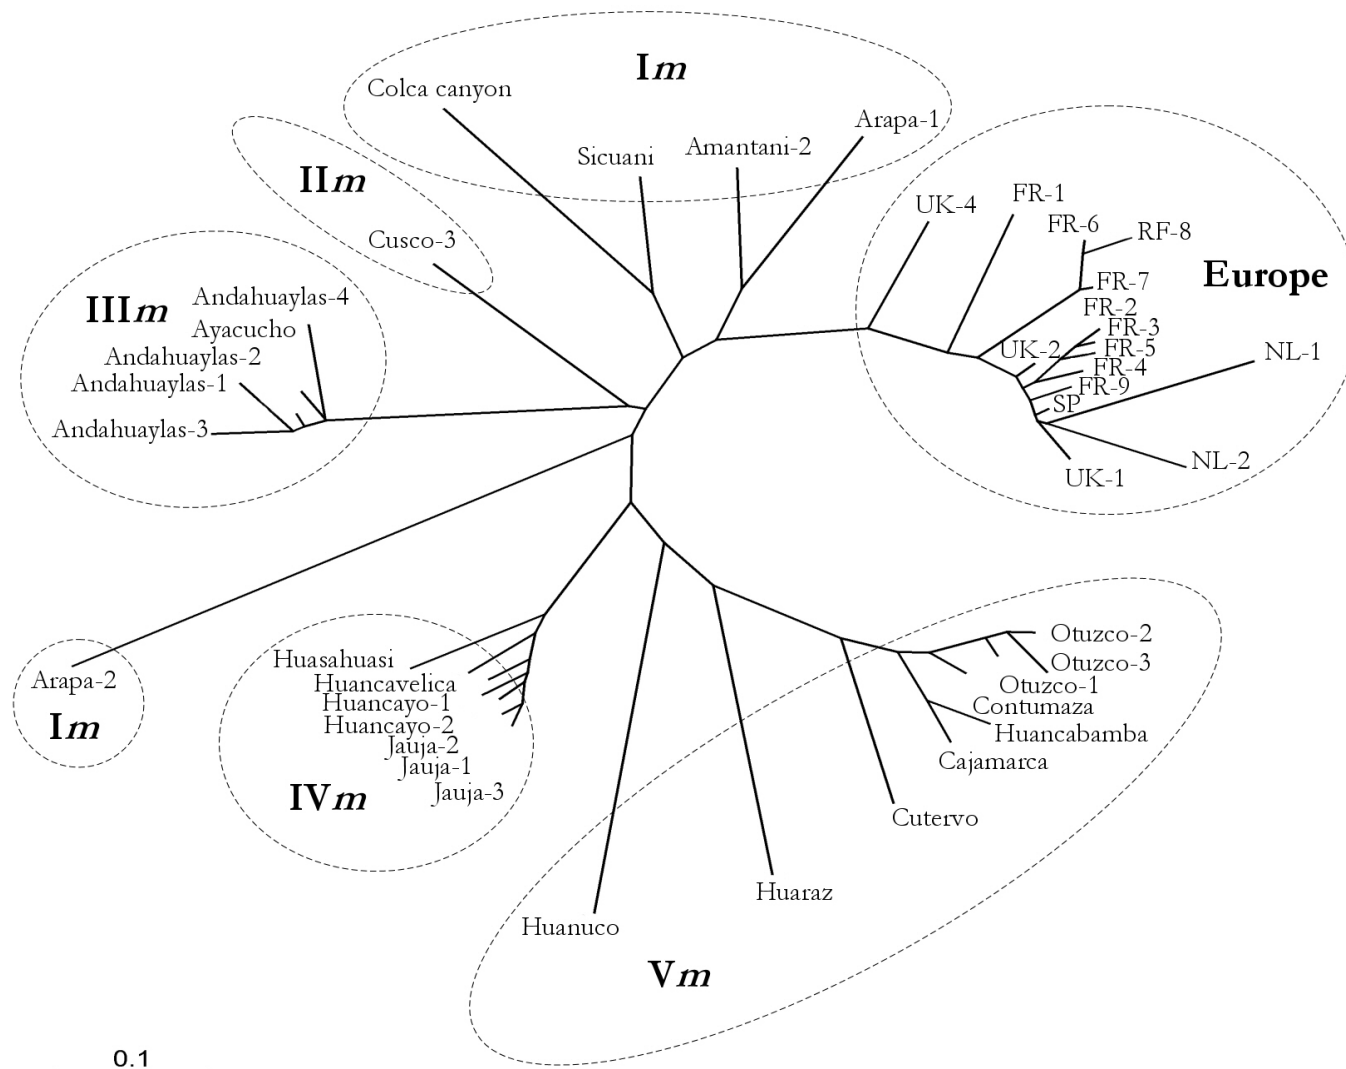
I*m*

Colca canyon

Sicuani

Amantani-2

Arapa-1

II*m*

Cusco-3

III*m*

Andahuaylas-4

Ayacucho

Andahuaylas-2

Andahuaylas-1

Andahuaylas-3

UK-4

FR-1

FR-6

RF-8

FR-7

Europe

FR-2

FR-3

UK-2

FR-5

FR-4

FR-9

SP

NL-1

UK-1

NL-2

Arapa-2

I*m*

Huasahuasi

Huancavelica

Huancayo-1

Huancayo-2

Jauja-2

Jauja-1

Jauja-3

IV*m*

Otuzco-2

Otuzco-3

Otuzco-1

Contumaza

Huancabamba

Cajamarca

Cutervo

Huaraz

Huanuco

V*m*

0.1